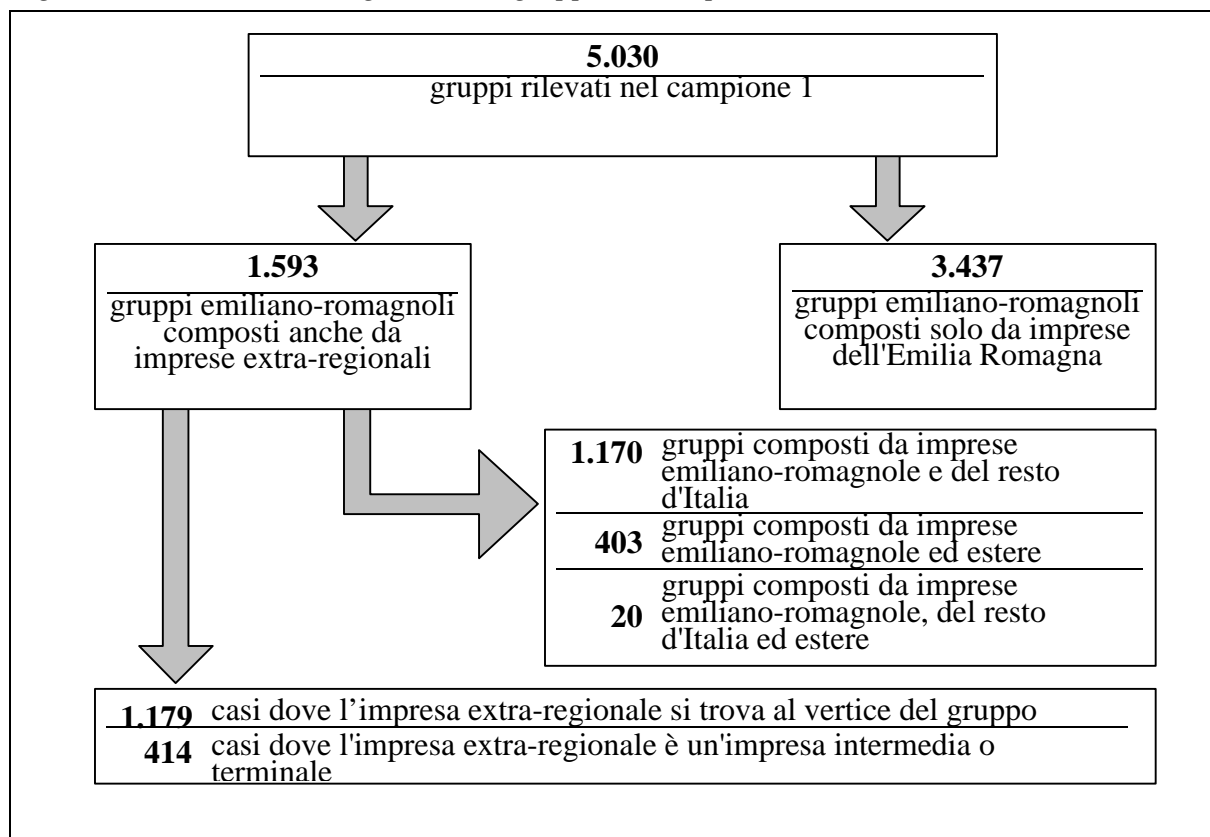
**5.030**
gruppi rilevati nel campione 1

**1.593**
gruppi emiliano-romagnoli composti anche da imprese extra-regionali

**3.437**
gruppi emiliano-romagnoli composti solo da imprese dell'Emilia Romagna

**1.170** gruppi composti da imprese emiliano-romagnole e del resto d'Italia
**403** gruppi composti da imprese emiliano-romagnole ed estere
**20** gruppi composti da imprese emiliano-romagnole, del resto d'Italia ed estere

**1.179** casi dove l’impresa extra-regionale si trova al vertice del gruppo
**414** casi dove l'impresa extra-regionale è un'impresa intermedia o terminale